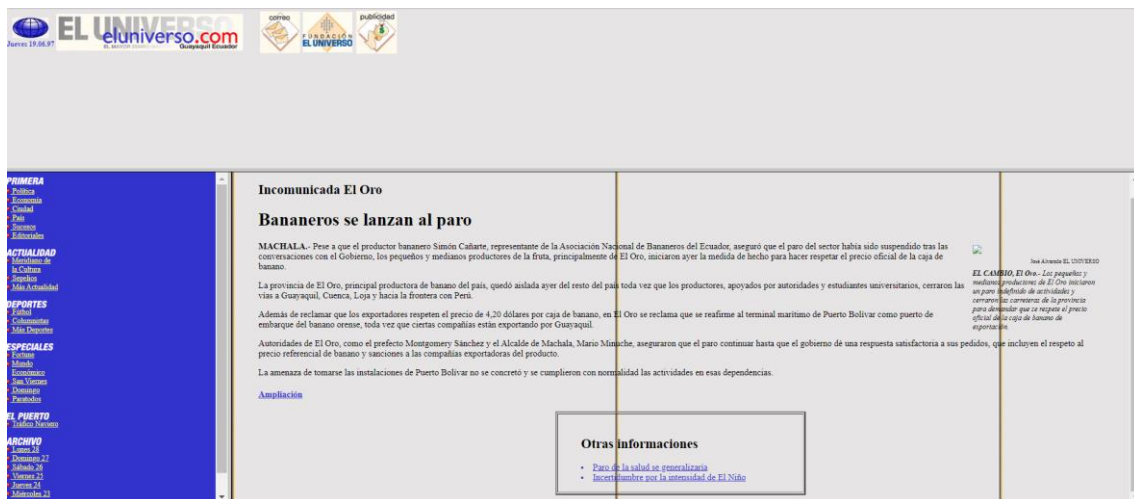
Jueves 19.06.97

EL UNIVERSO eluniverso.com EL MAYOR DIARIO NACIONAL Guayaquil Ecuador

correo

FUNDACIÓN EL UNIVERSO

publicidad

PRIMERA
Política
Economía
Ciudad
País
Sucesos
Editoriales

ACTUALIDAD
Meridiano de la Cultura
Sepelios
Más Actualidad

DEPORTES
Fútbol
Columnistas
Más Deportes

ESPECIALES
Fortuna
Mundo
Económico
San Viernes
Domingo
Paratodos

EL PUERTO
Tráfico Naviero

ARCHIVO
Lunes 28
Domingo 27
Sábado 26
Viernes 25
Jueves 24
Miércoles 23

Incomunicada El Oro

Bananeros se lanzan al paro

MACHALA.- Pese a que el productor bananero Simón Cañarte, representante de la Asociación Nacional de Bananeros del Ecuador, aseguró que el paro del sector había sido suspendido tras las conversaciones con el Gobierno, los pequeños y medianos productores de la fruta, principalmente de El Oro, iniciaron ayer la medida de hecho para hacer respetar el precio oficial de la caja de banano.

La provincia de El Oro, principal productora de banano del país, quedó aislada ayer del resto del país toda vez que los productores, apoyados por autoridades y estudiantes universitarios, cerraron las vías a Guayaquil, Cuenca, Loja y hacia la frontera con Perú.

Además de reclamar que los exportadores respeten el precio de 4,20 dólares por caja de banano, en El Oro se reclama que se reafirme al terminal marítimo de Puerto Bolívar como puerto de embarque del banano orense, toda vez que ciertas compañías están exportando por Guayaquil.

Autoridades de El Oro, como el prefecto Montgomery Sánchez y el Alcalde de Machala, Mario Minuche, aseguraron que el paro continuar hasta que el gobierno de una respuesta satisfactoria a sus pedidos, que incluyen el respeto al precio referencial de banano y sanciones a las compañías exportadoras del producto.

La amenaza de tomarse las instalaciones de Puerto Bolívar no se concretó y se cumplieron con normalidad las actividades en esas dependencias.

Ampliación

José Alvarado EL UNIVERSO

EL CAMBIO, El Oro.- Los pequeños y medianos productores de El Oro iniciaron un paro indefinido de actividades y cerraron las carreteras de la provincia para demandar que se respete el precio oficial de la caja de banano de exportación.

Otras informaciones

Paro de la salud se generalizaría
Incertidumbre por la intensidad de El Niño